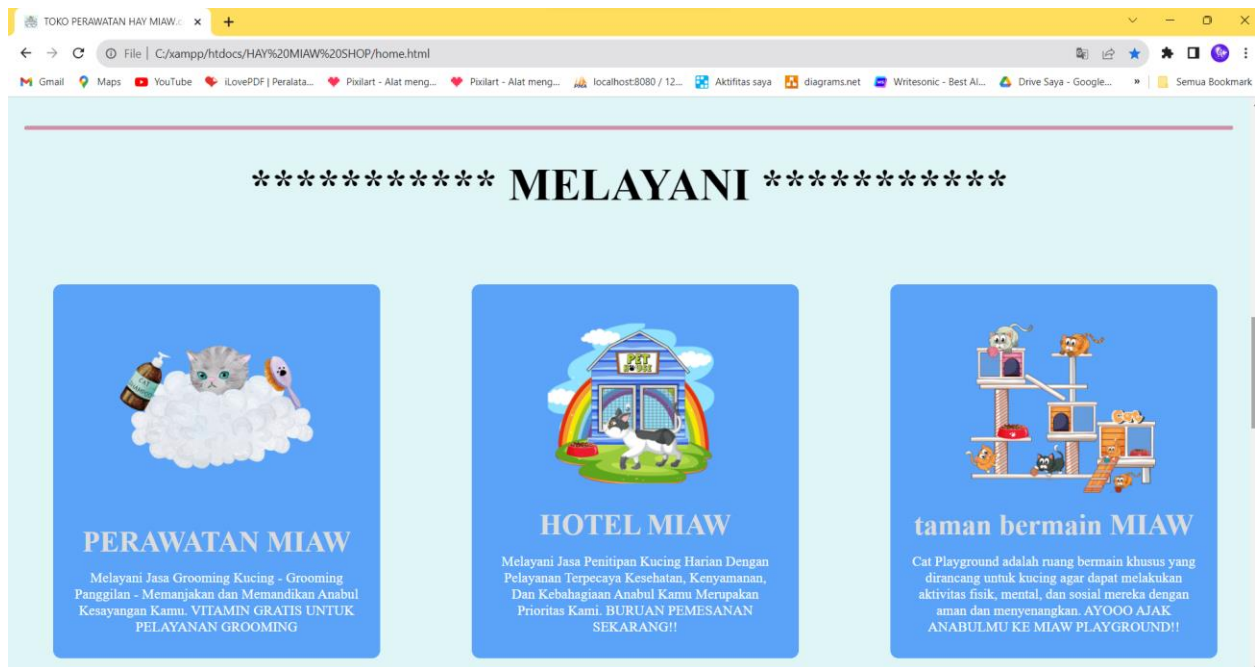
TOKO PERAWATAN HAY MIAW.

File | C:/xampp/htdocs/HAY%20MIAW%20SHOP/home.html

Gmail Maps YouTube iLovePDF | Peralata... Pixilart - Alat meng... Pixilart - Alat meng... localhost:8080 / 12... Aktifitas saya diagrams.net Writesonic - Best AI... Drive Saya - Google... » Semua Bookmark

*********** MELAYANI ***********

PET

PERAWATAN MIAW

Melayani Jasa Grooming Kucing - Grooming Panggilan - Memanjakan dan Memandikan Anabul Kesayangan Kamu. VITAMIN GRATIS UNTUK PELAYANAN GROOMING

HOTEL MIAW

Melayani Jasa Penitipan Kucing Harian Dengan Pelayanan Terpecaya Kesehatan, Kenyamanan, Dan Kebahagiaan Anabul Kamu Merupakan Prioritas Kami. BURUAN PEMESANAN SEKARANG!!

taman bermain MIAW

Cat Playground adalah ruang bermain khusus yang dirancang untuk kucing agar dapat melakukan aktivitas fisik, mental, dan sosial mereka dengan aman dan menyenangkan. AYOOO AJAK ANABULMU KE MIAW PLAYGROUND!!